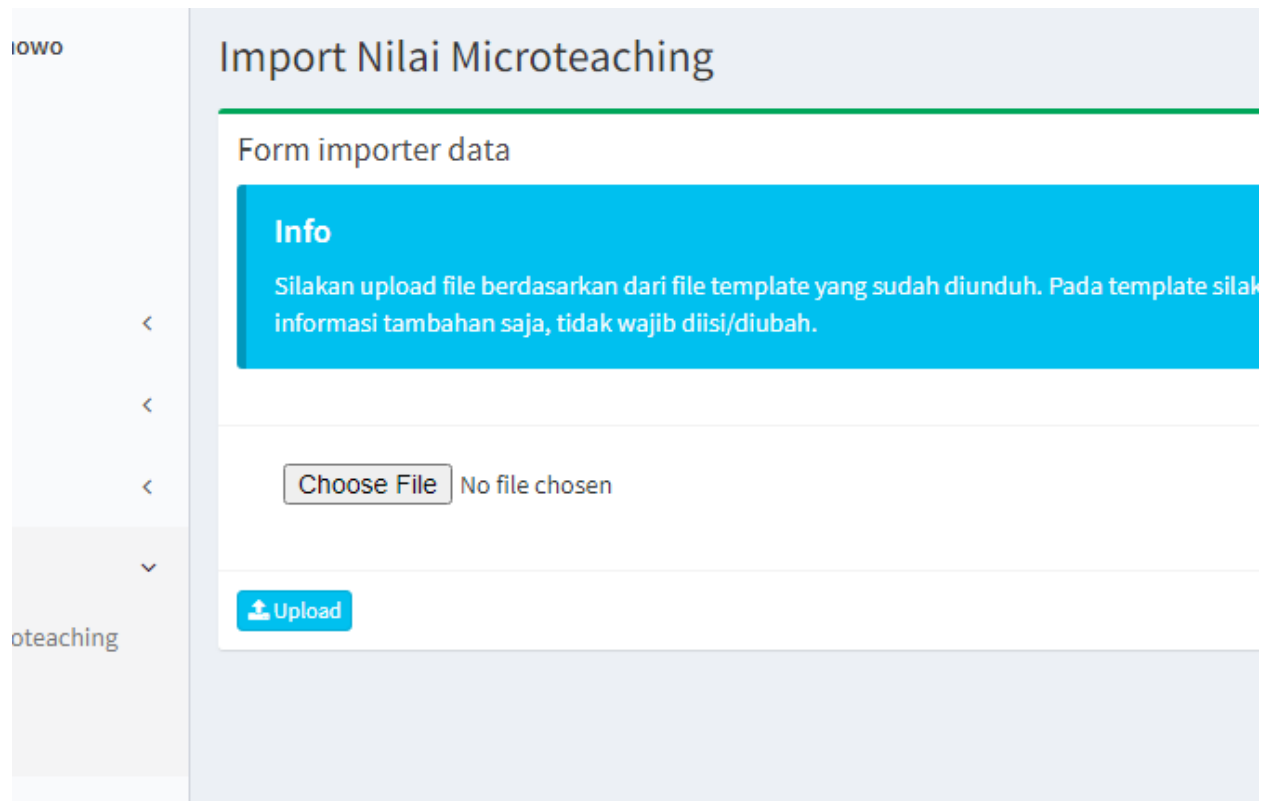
ıowo

oteaching

Import Nilai Microteaching

Form importer data

Info

Silakan upload file berdasarkan dari file template yang sudah diunduh. Pada template silak informasi tambahan saja, tidak wajib diisi/diubah.

Choose File No file chosen

Upload